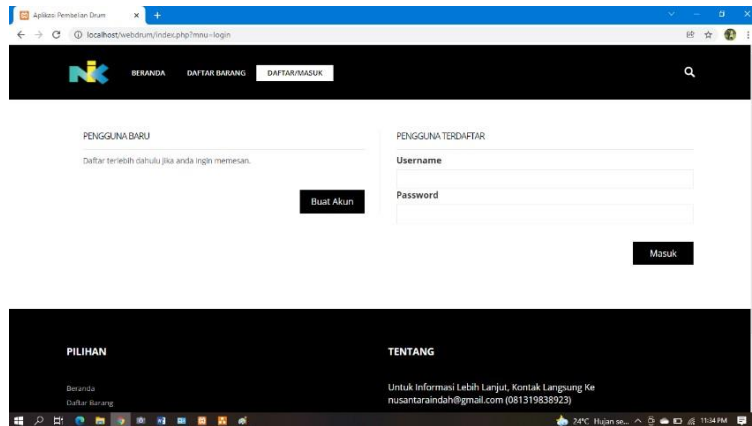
Aplikasi Pembelian Drum
localhost/webdrum/index.php?mnu=login

BERANDA
DAFTAR BARANG
DAFTAR/MASUK

PENGGUNA BARU

Daftar terlebih dahulu jika anda ingin memesan.

Buat Akun

PENGGUNA TERDAFTAR

Username

Password

Masuk

PILIHAN

Beranda
Daftar Barang

TENTANG

Untuk Informasi Lebih Lanjut, Kontak Langsung Ke nusantaraindah@gmail.com (081319838923)

24°C Hujan se... 11:34 PM